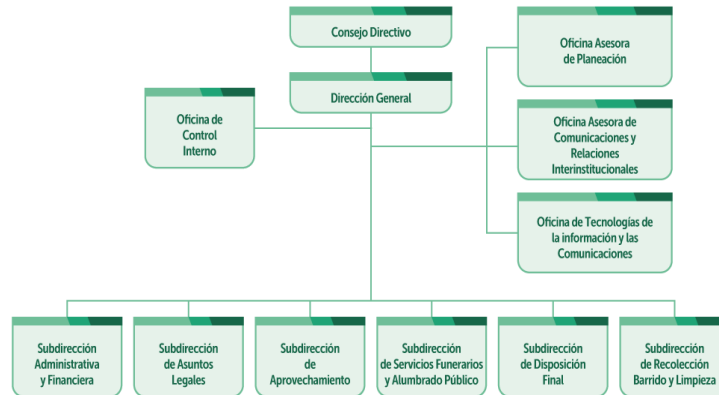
Consejo Directivo

Dirección General

Oficina Asesora de Planeación

Oficina de Control Interno

Oficina Asesora de Comunicaciones y Relaciones Interinstitucionales

Oficina de Tecnologías de la información y las Comunicaciones

Subdirección Administrativa y Financiera

Subdirección de Asuntos Legales

Subdirección de Aprovechamiento

Subdirección de Servicios Funerarios y Alumbrado Público

Subdirección de Disposición Final

Subdirección de Recolección Barrido y Limpieza